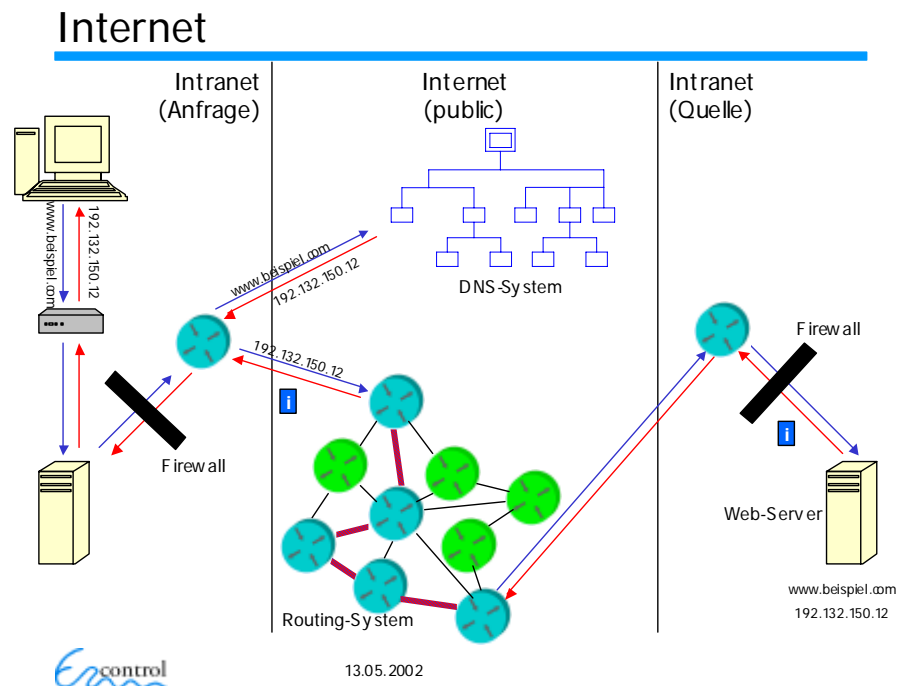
Internet

Intranet (Anfrage)

Internet (public)

Intranet (Quelle)

www.beispiel.com

192.132.150.12

www.beispiel.com

192.132.150.12

DNS-System

192.132.150.12

i

Firewall

Firewall

i

Web-Server

www.beispiel.com

192.132.150.12

Routing-System

control

13.05.2002